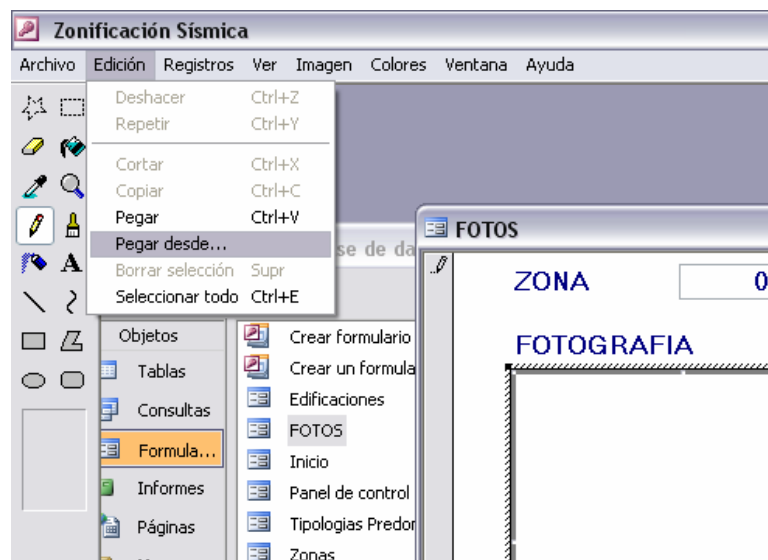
Zonificación Sísmica

Archivo Edición Registros Ver Imagen Colores Ventana Ayuda

Deshacer Ctrl+Z
Repetir Ctrl+Y
Cortar Ctrl+X
Copiar Ctrl+C
Pegar Ctrl+V
Pegar desde...
Borrar selección Supr
Seleccionar todo Ctrl+E

se de da

Objetos
Tablas
Consultas
Formula...
Informes
Páginas

Crear formulario
Crear un formula
Edificaciones
FOTOS
Inicio
Panel de control
Tipologias Predor
Zonas

FOTOS

ZONA
0

FOTOGRAFIA